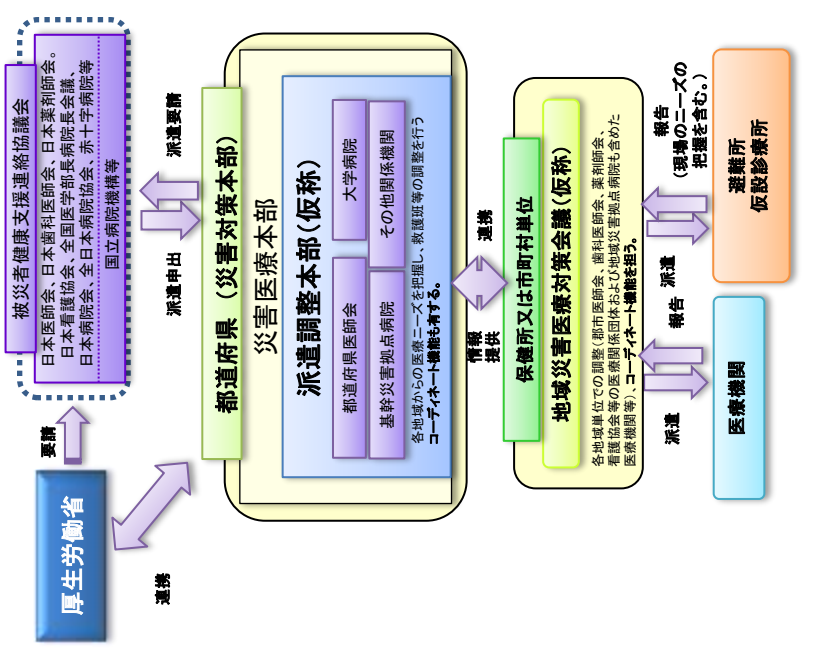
被災者健康支援連絡協議会

日本医師会、日本歯科医師会、日本薬剤師会、日本看護協会、全国医学部長病院長会議、日本病院会、全日本病院協会、赤十字病院等

国立病院機構

派遣要請

派遣申出

要請

厚生労働省

連携

都道府県（災害対策本部）

災害医療本部

派遣調整本部（仮称）

大学病院

その他関係機関

都道府県医師会

基幹災害拠点病院

各地域からの医療ニーズを把握し、救護班等の調整を行うコーディネート機能も有する。

連携

情報提供

保健所又は市町村単位

地域災害医療対策会議（仮称）

各地域単位での調整（郡市医師会、歯科医師会、薬剤師会、看護協会等の医療関係団体および地域災害拠点病院も含めた医療機関等）、コーディネート機能を担う。

報告（現場のニーズの把握を含む。）

派遣

避難所仮設診療所

報告

派遣

医療機関